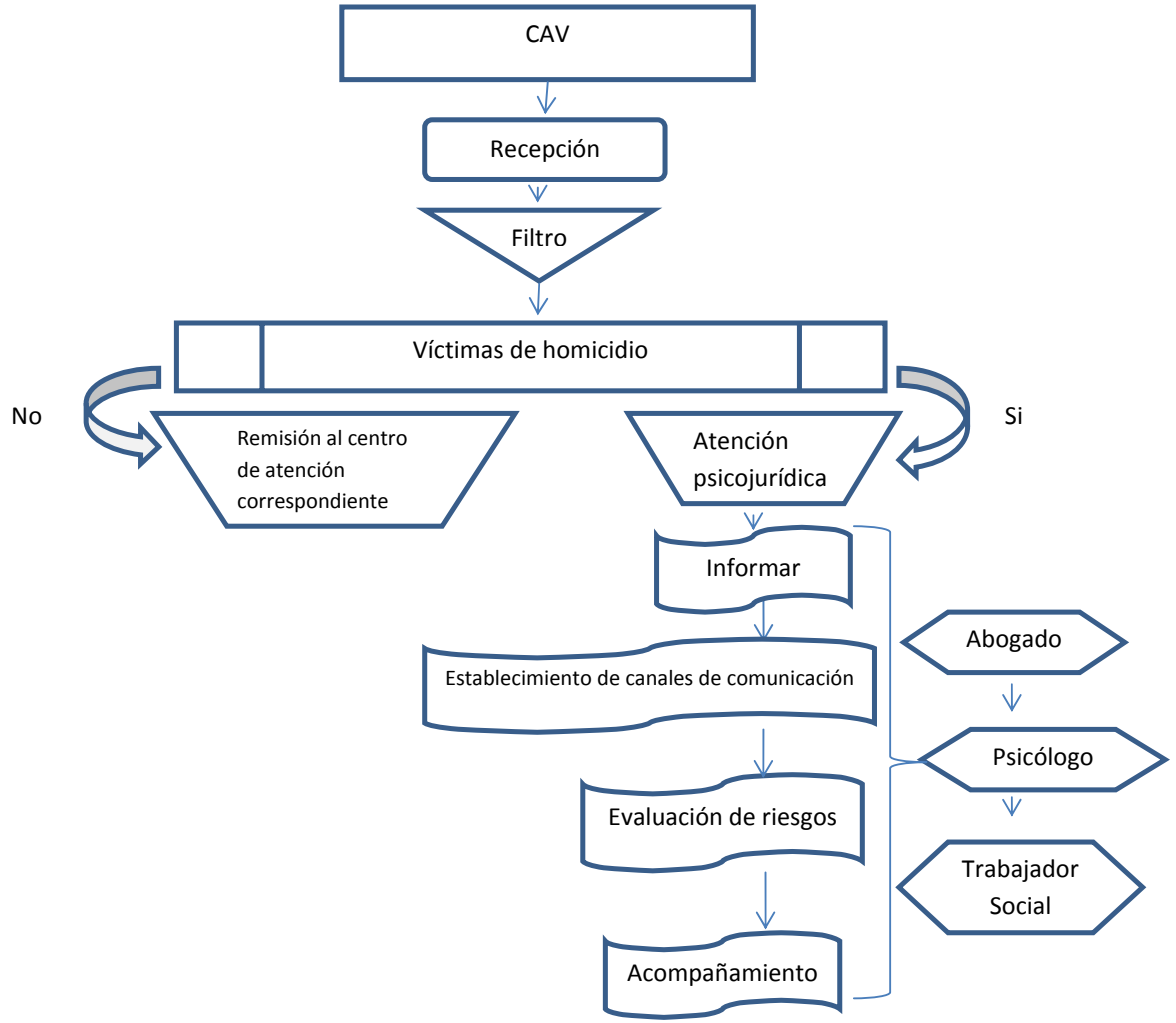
CAV

Recepción

Filtro

Víctimas de homicidio

No

Remisión al centro de atención correspondiente

Atención psicojurídica

Si

Informar

Establecimiento de canales de comunicación

Evaluación de riesgos

Acompañamiento

Abogado

Psicólogo

Trabajador Social